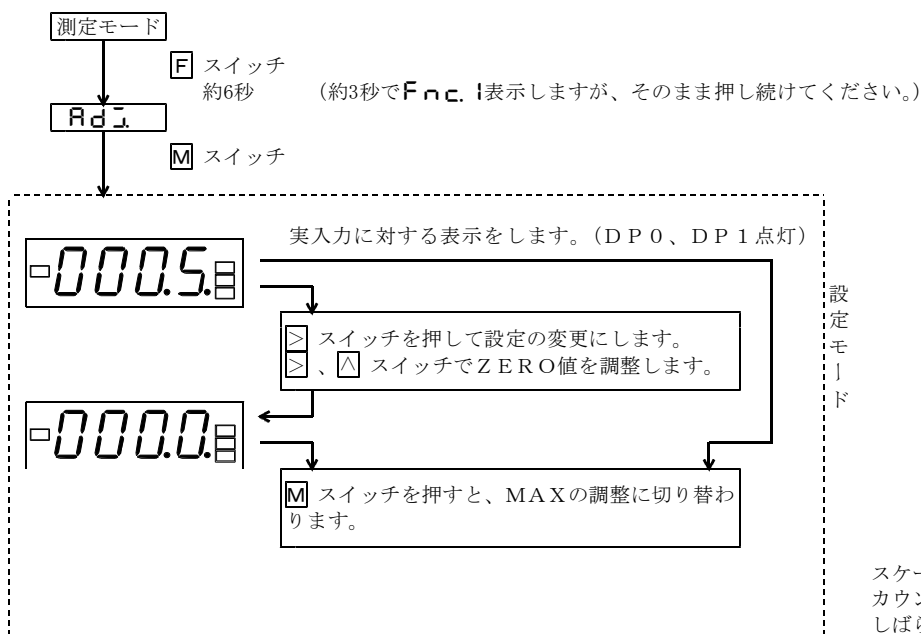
測定モード

F スイッチ
約6秒　　（約3秒でFnc. 1表示しますが、そのまま押し続けてください。）

Adj.

M スイッチ

実入力に対する表示をします。（ＤＰ０、ＤＰ１点灯）

-000.5

> スイッチを押して設定の変更にします。
> 、∧ スイッチでＺＥＲＯ値を調整します。

設定モード

-000.0

M スイッチを押すと、ＭＡＸの調整に切り替わります。

スケー
カウン
しばら